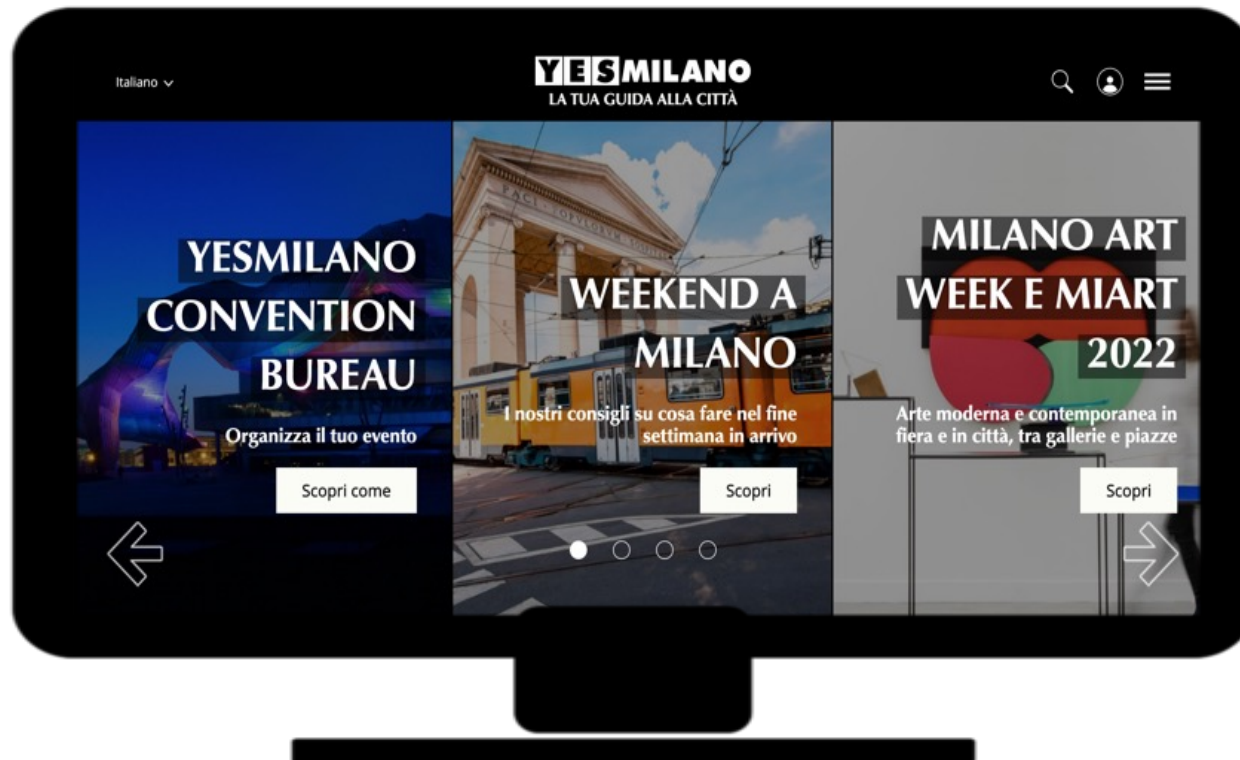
Italiano

YESMILANO
LA TUA GUIDA ALLA CITTÀ

YESMILANO CONVENTION BUREAU

Organizza il tuo evento

Scopri come

WEEKEND A MILANO

I nostri consigli su cosa fare nel fine settimana in arrivo

Scopri

MILANO ART WEEK E MIART 2022

Arte moderna e contemporanea in fiera e in città, tra gallerie e piazze

Scopri